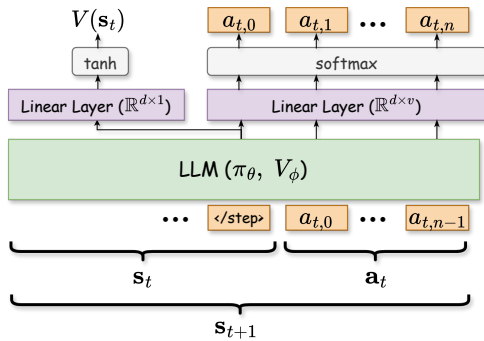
$V(\mathbf{s}_t)$

$a_{t,0}$ $a_{t,1}$ ••• $a_{t,n}$

tanh

softmax

Linear Layer ($\mathbb{R}^{d\times 1}$)

Linear Layer ($\mathbb{R}^{d\times v}$)

LLM ($\pi_\theta,\ V_\phi$)

••• </step> $a_{t,0}$ ••• $a_{t,n-1}$

$\mathbf{s}_t$

$\mathbf{a}_t$

$\mathbf{s}_{t+1}$